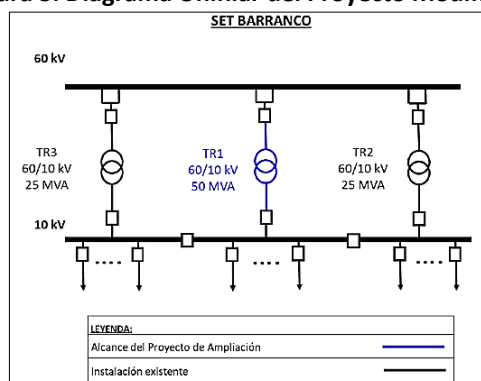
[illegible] Diagrama Unifilar del Proyecto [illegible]

SET BARRANCO

60 kV

TR3
60/10 kV
25 MVA

TR1
60/10 kV
50 MVA

TR2
60/10 kV
25 MVA

10 kV

....

....

....

LEYENDA:

Alcance del Proyecto de Ampliación

Instalación existente